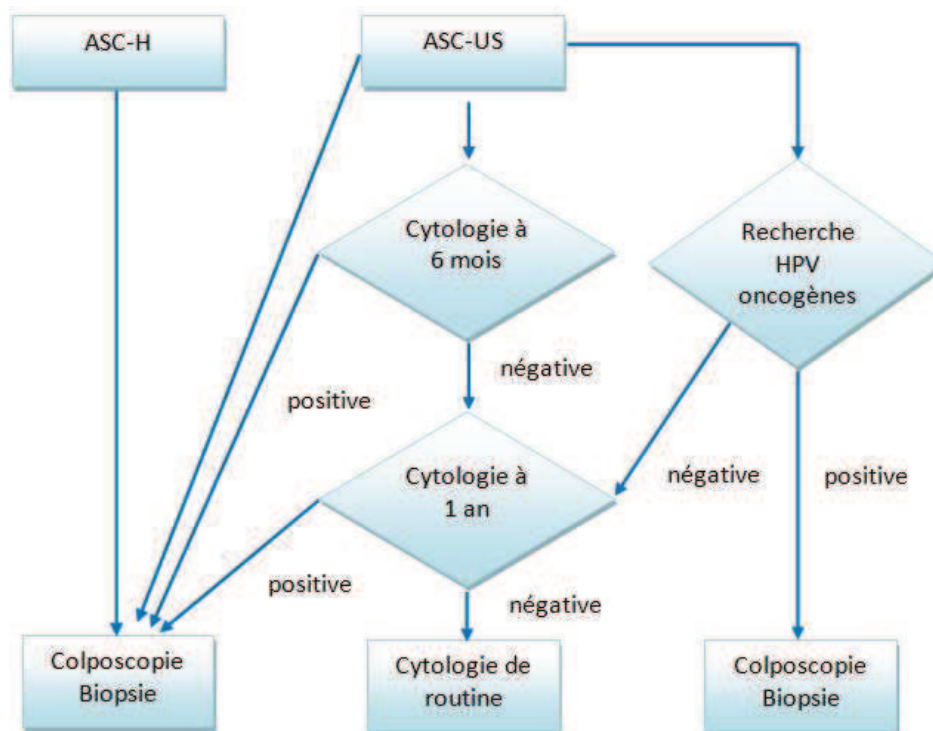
ASC-H

ASC-US

Cytologie à 6 mois

Recherche HPV oncogènes

négative

positive

Cytologie à 1 an

négative

positive

positive

négative

Colposcopie Biopsie

Cytologie de routine

Colposcopie Biopsie